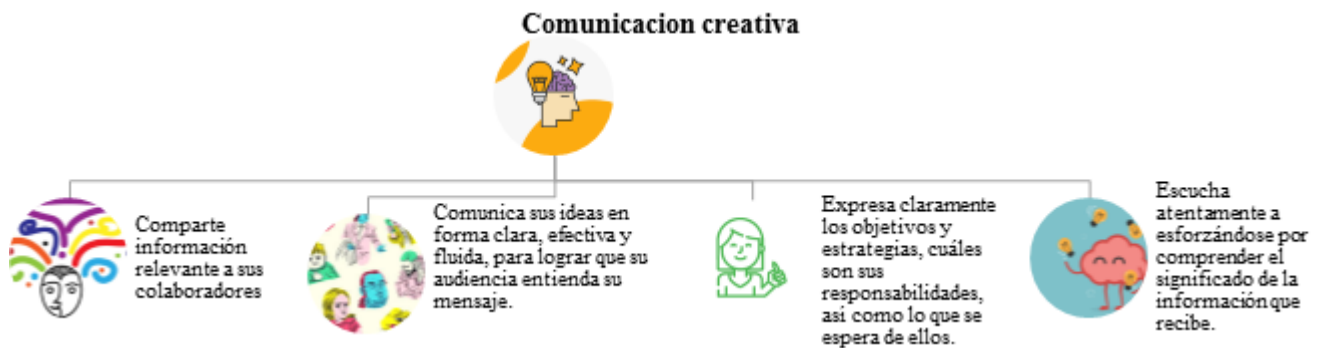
Comunicacion creativa

Comparte información relevante a sus colaboradores

Comunica sus ideas en forma clara, efectiva y fluida, para lograr que su audiencia entienda su mensaje.

Expresa claramente los objetivos y estrategias, cuáles son sus responsabilidades, asi como lo que se espera de ellos.

Escucha atentamente a esforzándose por comprender el significado de la información que recibe.